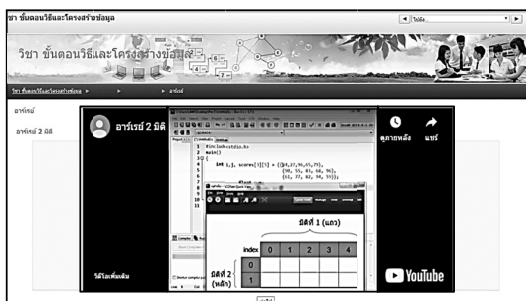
ชา ขั้นตอนวิธีและโครงสร้างข้อมูล
ไปยัง...

วิชา ขั้นตอนวิธีและโครงสร้างข้อมูล

วิชา ขั้นตอนวิธีและโครงสร้างข้อมูล ► ► ► อาร์เรย์

อาร์เรย์

อาร์เรย์ 2 มิติ

อาร์เรย์ 2 มิติ

ดูภายหลัง แชร์

#include<stdio.h>
main()
{
int i,j, scores[3][5] = {{64,27,90,65,75},
{90, 55, 83, 60, 96},
{61, 77, 82, 94, 59}};

มิติที่ 1 (แถว)

| index | 0 | 1 | 2 | 3 | 4 |
|---|---|---|---|---|---|
| 0 | | | | | |
| 1 | | | | | |

มิติที่ 2 (หลัก)

วิดีโอเพิ่มเติม

YouTube